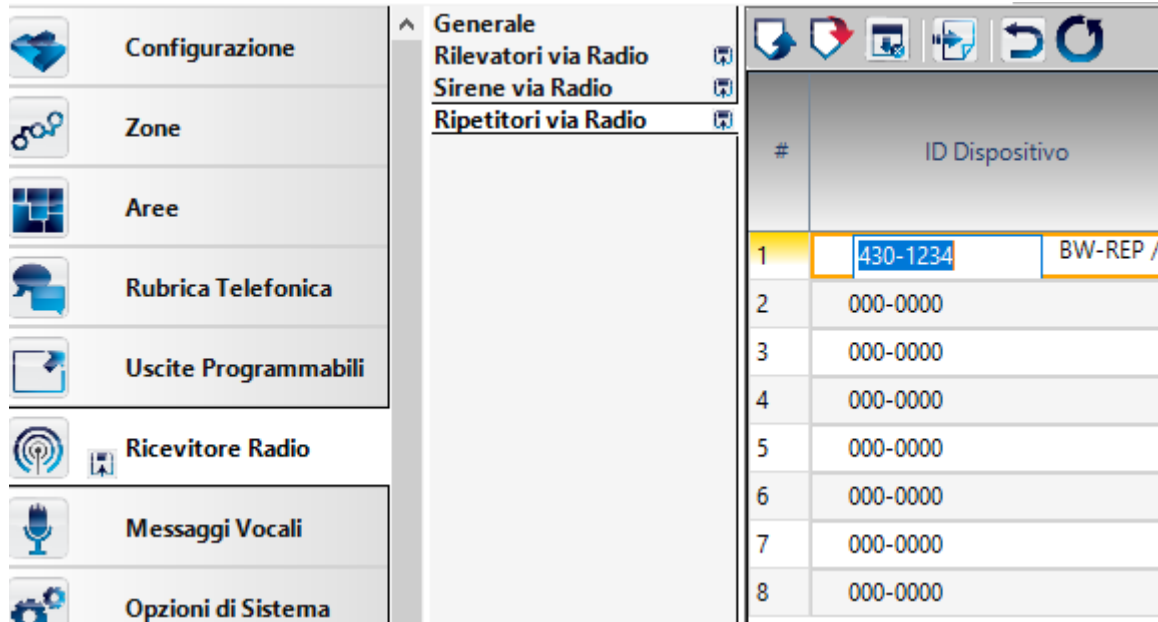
Configurazione

Zone

Aree

Rubrica Telefonica

Uscite Programmabili

Ricevitore Radio

Messaggi Vocali

Opzioni di Sistema

Generale
Rilevatori via Radio
Sirene via Radio
Ripetitori via Radio

| # | ID Dispositivo | |
|---|---|---|
| 1 | 430-1234 | BW-REP / |
| 2 | 000-0000 | |
| 3 | 000-0000 | |
| 4 | 000-0000 | |
| 5 | 000-0000 | |
| 6 | 000-0000 | |
| 7 | 000-0000 | |
| 8 | 000-0000 | |